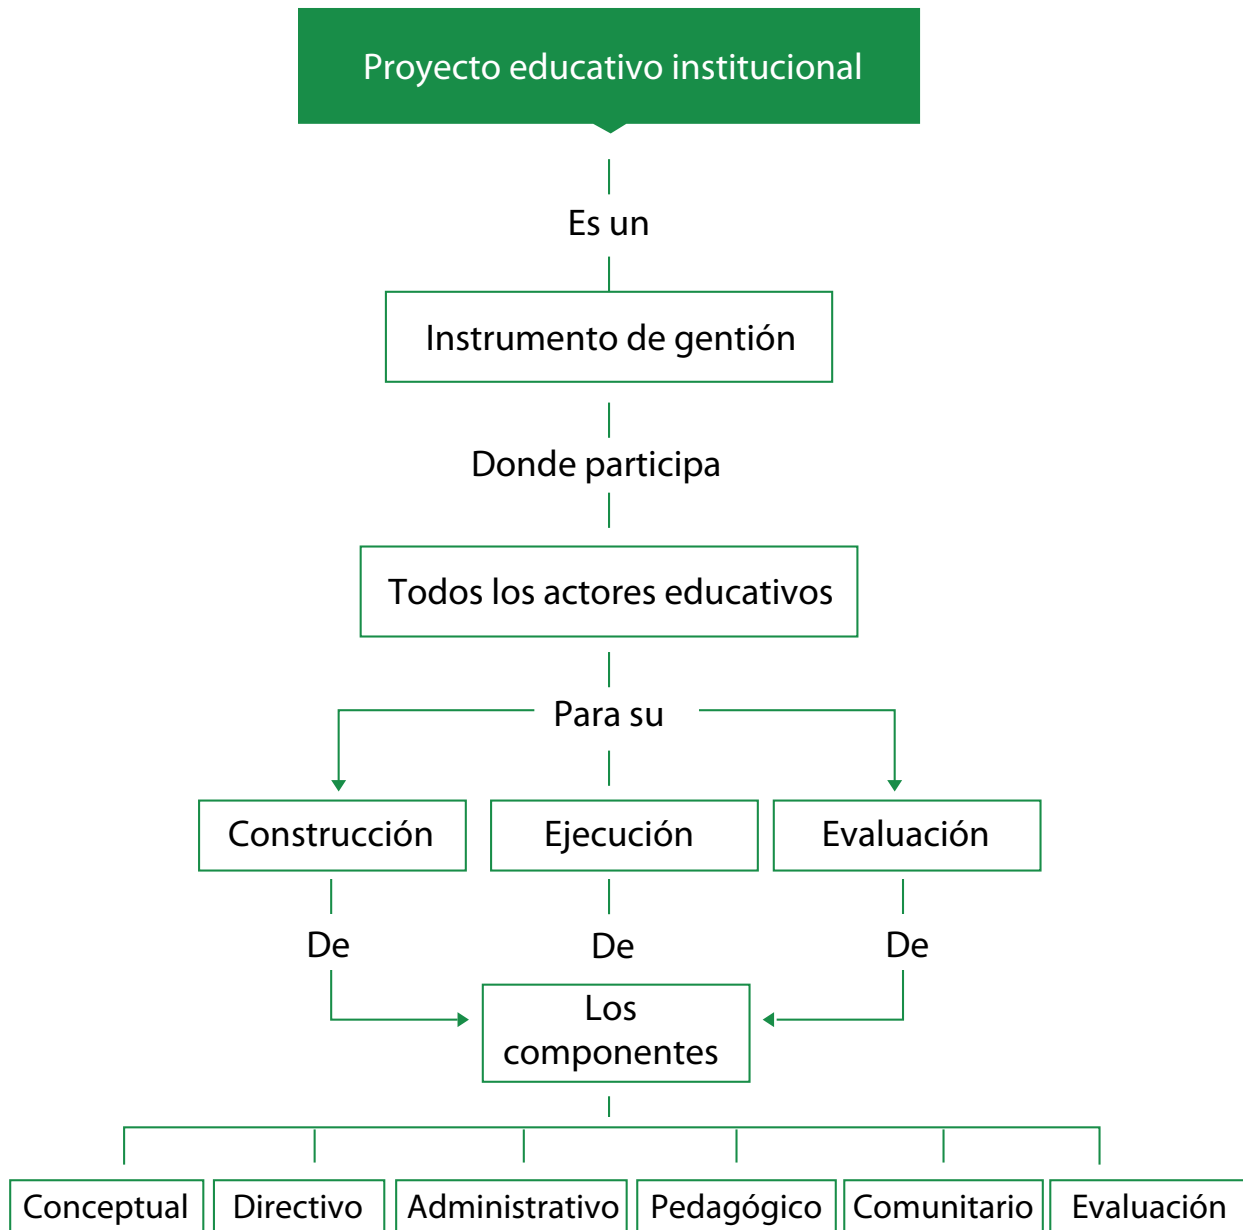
Proyecto educativo institucional

Es un

Instrumento de gentión

Donde participa

Todos los actores educativos

Para su

Construcción

Ejecución

Evaluación

De

De

De

Los componentes

Conceptual

Directivo

Administrativo

Pedagógico

Comunitario

Evaluación